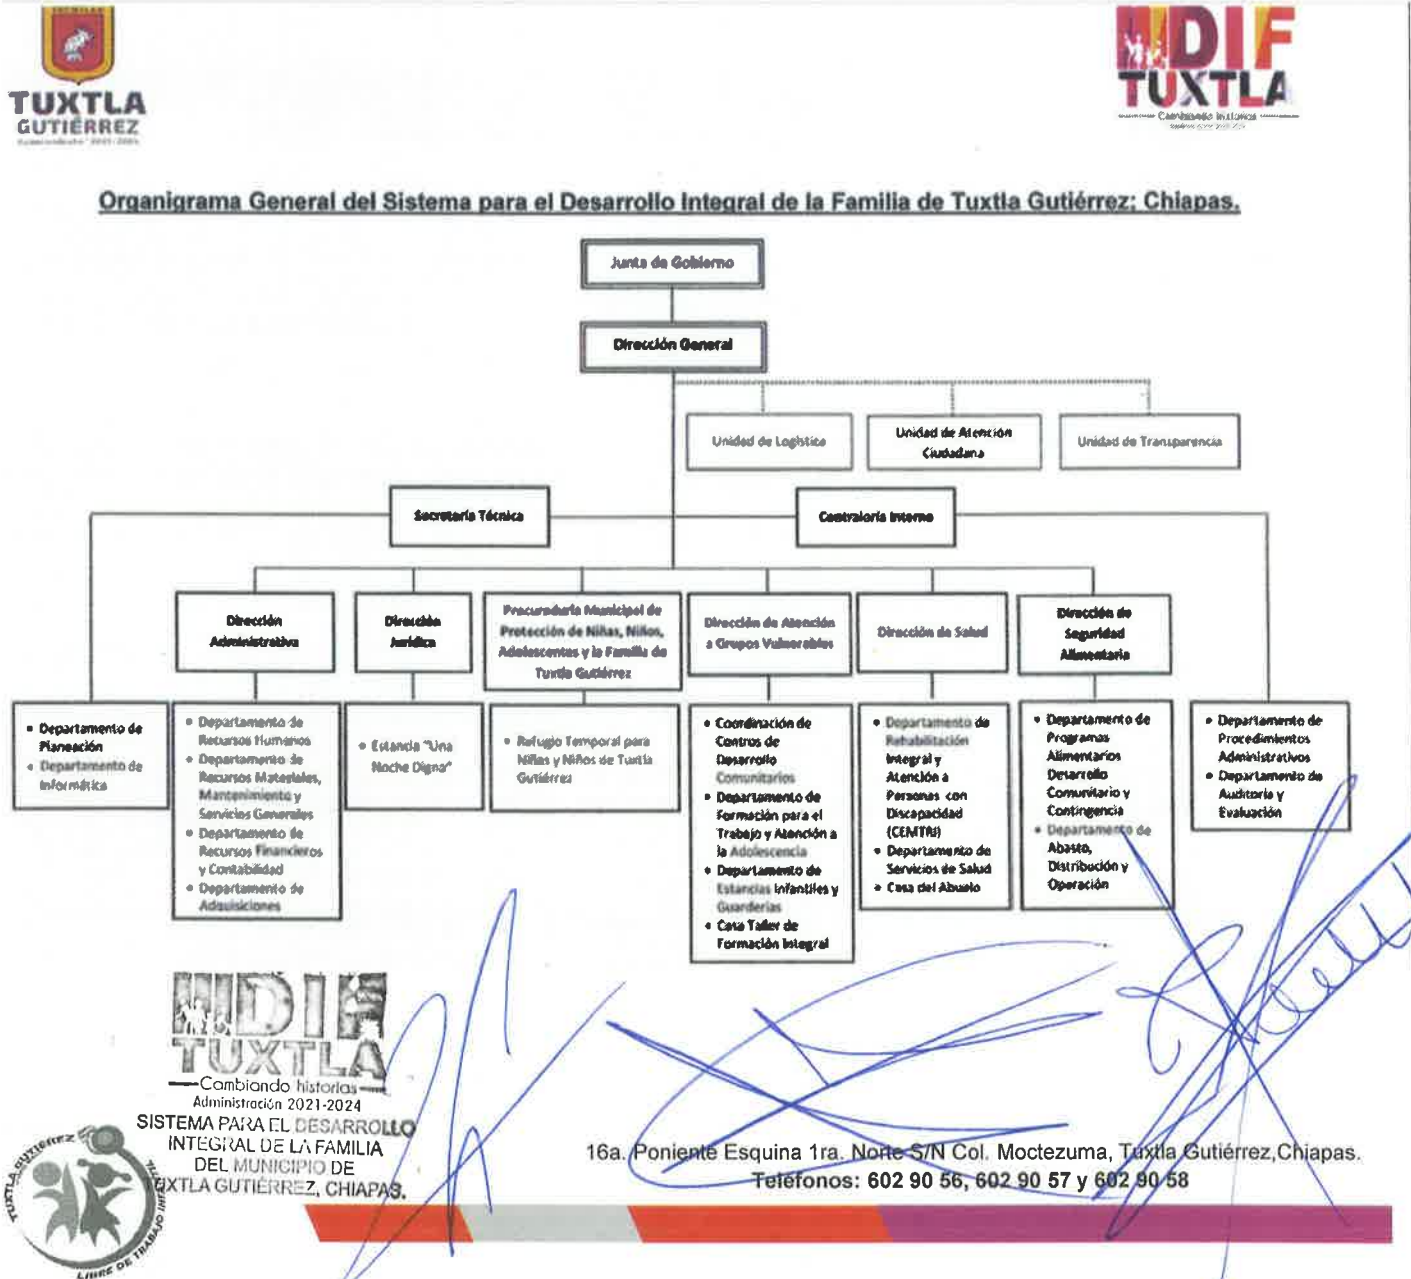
TUXTLA
GUTIÉRREZ

DIF
TUXTLA
Cambiando historias

Organigrama General del Sistema para el Desarrollo Integral de la Familia de Tuxtla Gutiérrez; Chiapas.

Junta de Gobierno

Dirección General

Unidad de Logística

Unidad de Atención Ciudadana

Unidad de Transparencia

Secretaría Técnica

Contraloría Interna

Dirección Administrativa

Dirección Jurídica

Procuraduría Municipal de Protección de Niñas, Niños, Adolescentes y la Familia de Tuxtla Gutiérrez

Dirección de Atención a Grupos Vulnerables

Dirección de Salud

Dirección de Seguridad Alimentaria

• Departamento de Planeación
• Departamento de Informática

• Departamento de Recursos Humanos
• Departamento de Recursos Materiales, Mantenimiento y Servicios Generales
• Departamento de Recursos Financieros y Contabilidad
• Departamento de Adquisiciones

• Estancia "Una Noche Digna"

• Refugio Temporal para Niñas y Niños de Tuxtla Gutiérrez

• Coordinación de Centros de Desarrollo Comunitarios
• Departamento de Formación para el Trabajo y Atención a la Adolescencia
• Departamento de Estancias Infantiles y Guarderías
• Casa Taller de Formación Integral

• Departamento de Rehabilitación Integral y Atención a Personas con Discapacidad (CEMTRI)
• Departamento de Servicios de Salud
• Casa del Abuelo

• Departamento de Programas Alimentarios Desarrollo Comunitario y Contingencia
• Departamento de Abasto, Distribución y Operación

• Departamento de Procedimientos Administrativos
• Departamento de Auditoría y Evaluación

DIF
TUXTLA
Cambiando historias
Administración 2021-2024
SISTEMA PARA EL DESARROLLO INTEGRAL DE LA FAMILIA DEL MUNICIPIO DE TUXTLA GUTIÉRREZ, CHIAPAS.

TUXTLA GUTIÉRREZ
LIBRE DE TRABAJO INFANTIL

16a. Poniente Esquina 1ra. Norte S/N Col. Moctezuma, Tuxtla Gutiérrez,Chiapas.
Teléfonos: 602 90 56, 602 90 57 y 602 90 58